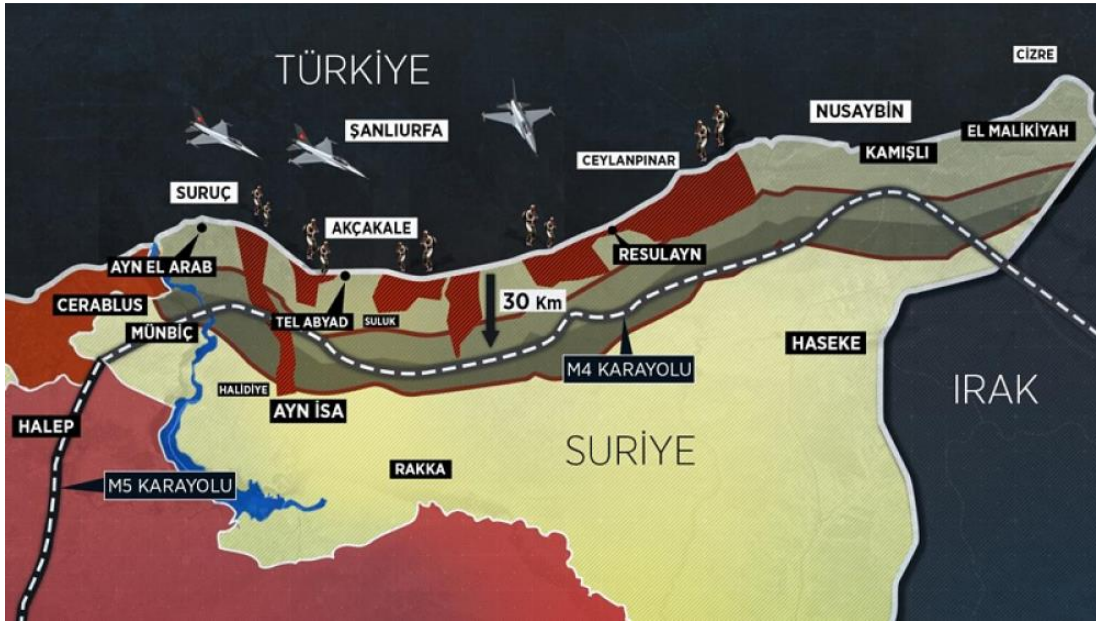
TÜRKİYE

CİZRE

NUSAYBİN

ŞANLIURFA

EL MALİKİYAH

KAMIŞLI

CEYLANPINAR

SURUÇ

AKÇAKALE

RESULAYN

AYN EL ARAB

CERABLUS

30 Km

TEL ABYAD

SULUK

MÜNBİÇ

HASEKE

M4 KARAYOLU

HALİDİYE

AYN İSA

IRAK

HALEP

SURİYE

RAKKA

M5 KARAYOLU